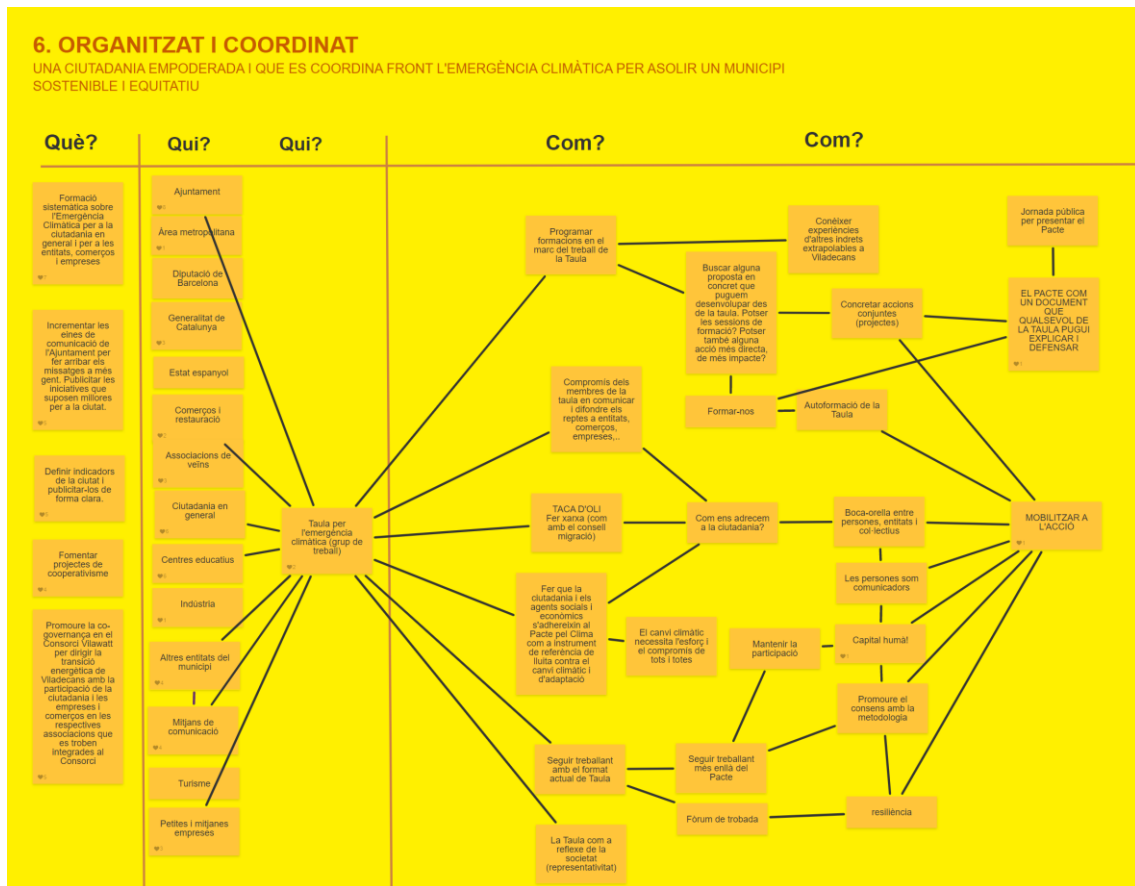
6. ORGANITZAT I COORDINAT

UNA CIUTADANIA EMPODERADA I QUE ES COORDINA FRONT L'EMERGÈNCIA CLIMÀTICA PER ASOLIR UN MUNICIPI SOSTENIBLE I EQUITATIU

Què?

Qui?

Qui?

Com?

Com?

Formació sistemàtica sobre l'Emergència Climàtica per a la ciutadania en general i per a les entitats, comerços i empreses

Incrementar les eines de comunicació de l'Ajuntament per fer arribar els missatges a més gent. Publicitar les iniciatives que suposen millores per a la ciutat.

Definir indicadors de la ciutat i publicitar-los de forma clara.

Fomentar projectes de cooperativisme

Promoure la co-governança en el Consorci Vilawatt per dirigir la transició energètica de Viladecans amb la participació de la ciutadania i les empreses i comerços en les respectives associacions que es troben integrades al Consorci

Ajuntament

Àrea metropolitana

Diputació de Barcelona

Generalitat de Catalunya

Estat espanyol

Comerços i restauració

Associacions de veïns

Ciutadania en general

Centres educatius

Indústria

Altres entitats del municipi

Mitjans de comunicació

Turisme

Petites i mitjanes empreses

Taula per l'emergència climàtica (grup de treball)

Programar formacions en el marc del treball de la Taula

Conèixer experiències d'altres indrets extrapolables a Viladecans

Buscar alguna proposta en concret que puguem desenvolupar des de la taula. Potser les sessions de formació? Potser també alguna acció més directa, de més impacte?

Concretar accions conjuntes (projectes)

Jornada pública per presentar el Pacte

EL PACTE COM UN DOCUMENT QUE QUALSEVOL DE LA TAULA PUGUI EXPLICAR I DEFENSAR

Compromís dels membres de la taula en comunicar i difondre els reptes a entitats, comerços, empreses,...

Formar-nos

Autoformació de la Taula

TACA D'OLI Fer xarxa (com amb el consell migració)

Com ens adrecem a la ciutadania?

Boca-orella entre persones, entitats i col·lectius

MOBILITZAR A L'ACCIÓ

Les persones som comunicadors

Fer que la ciutadania i els agents socials i econòmics s'adhereixin al Pacte pel Clima com a instrument de referència de lluita contra el canvi climàtic i d'adaptació

El canvi climàtic necessita l'esforç i el compromís de tots i totes

Mantenir la participació

Capital humà!

Promoure el consens amb la metodologia

Seguir treballant amb el format actual de Taula

Seguir treballant més enllà del Pacte

Fòrum de trobada

resiliència

La Taula com a reflexe de la societat (representativitat)